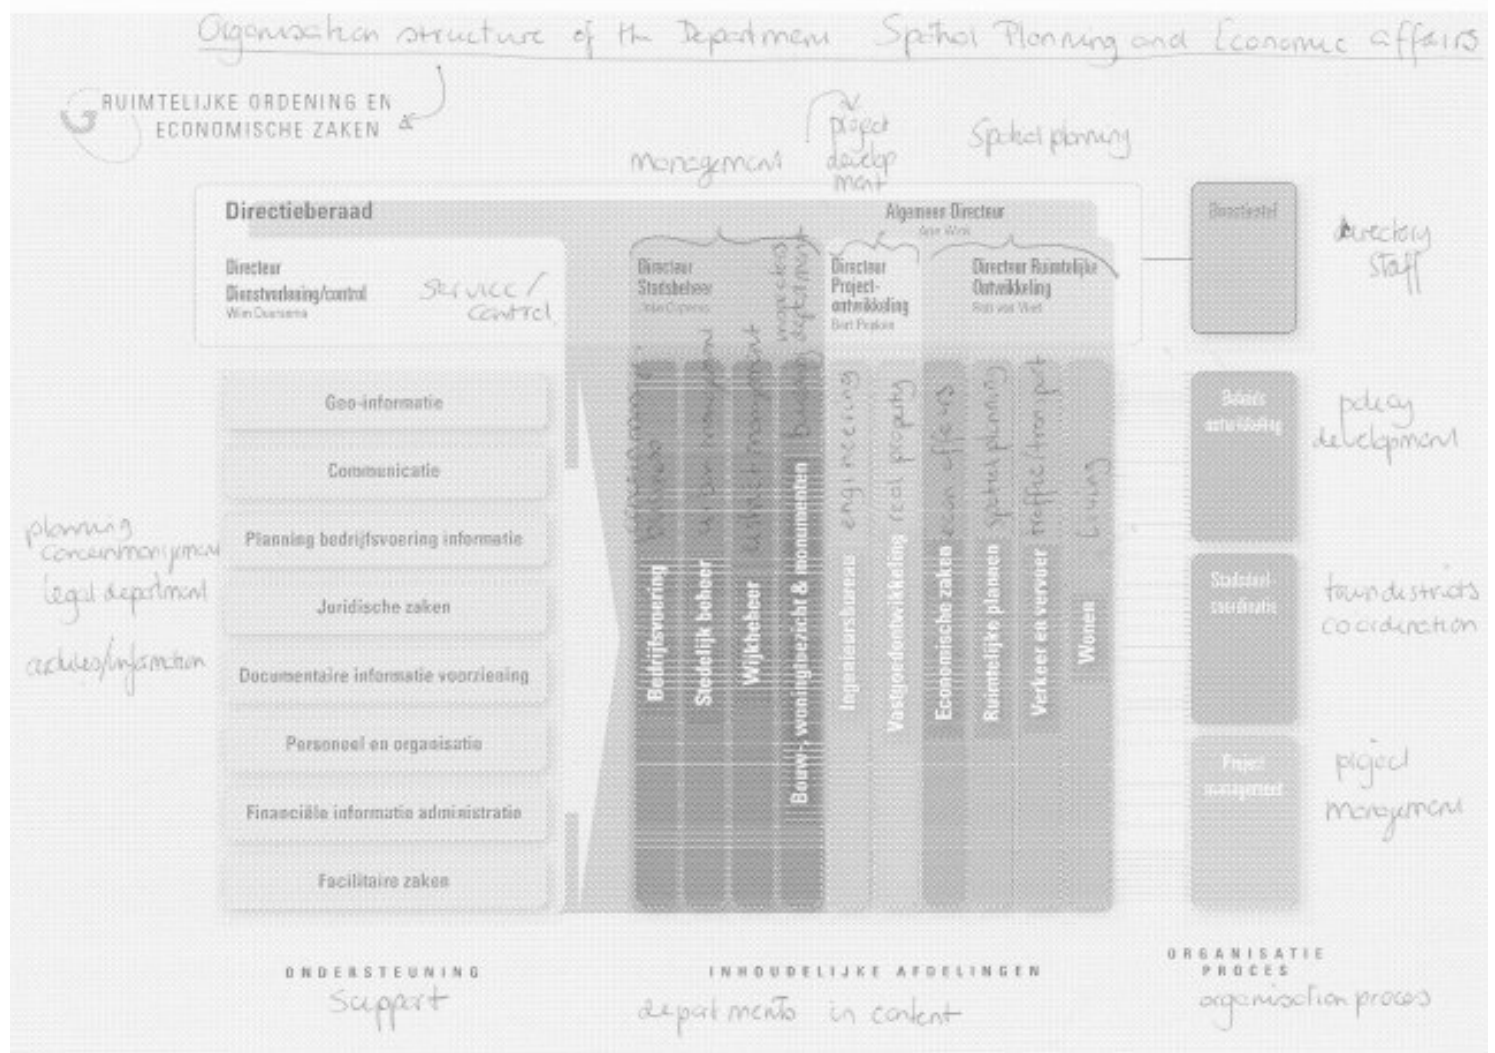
Organisation structure of the Department Spatial Planning and Economic affairs

RUIMTELIJKE ORDENING EN ECONOMISCHE ZAKEN

management project development Spatial planning

Directieberaad

Algemeen Directeur
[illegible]

Directeur Dienstverlening/control
Wim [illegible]

service / control

Directeur Stadsbeheer
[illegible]

Directeur Project-ontwikkeling
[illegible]

Directeur Ruimtelijke Ontwikkeling
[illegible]

Directiestaf

directory staff

Geo-informatie

Communicatie

Planning bedrijfsvoering informatie

Juridische zaken

Documentaire informatie voorziening

Personeel en organisatie

Financiële informatie administratie

Facilitaire zaken

planning concernmanagement

legal department

archives/information

business management | Bedrijfsvoering
urban management | Stedelijk beheer
district management | Wijkbeheer
inspection building department | Bouw-, woningtoezicht & monumenten
engineering | Ingenieursbureau
real property | Vastgoedontwikkeling
econ affairs | Economische zaken
Spatial planning | Ruimtelijke plannen
traffic transport | Verkeer en vervoer
Living | Wonen

Beleids ontwikkeling

policy development

Stadsdeel-coördinatie

town districts coordination

Project management

project management

ONDERSTEUNING
Support

INHOUDELIJKE AFDELINGEN
departments in content

ORGANISATIE PROCES
organisation process